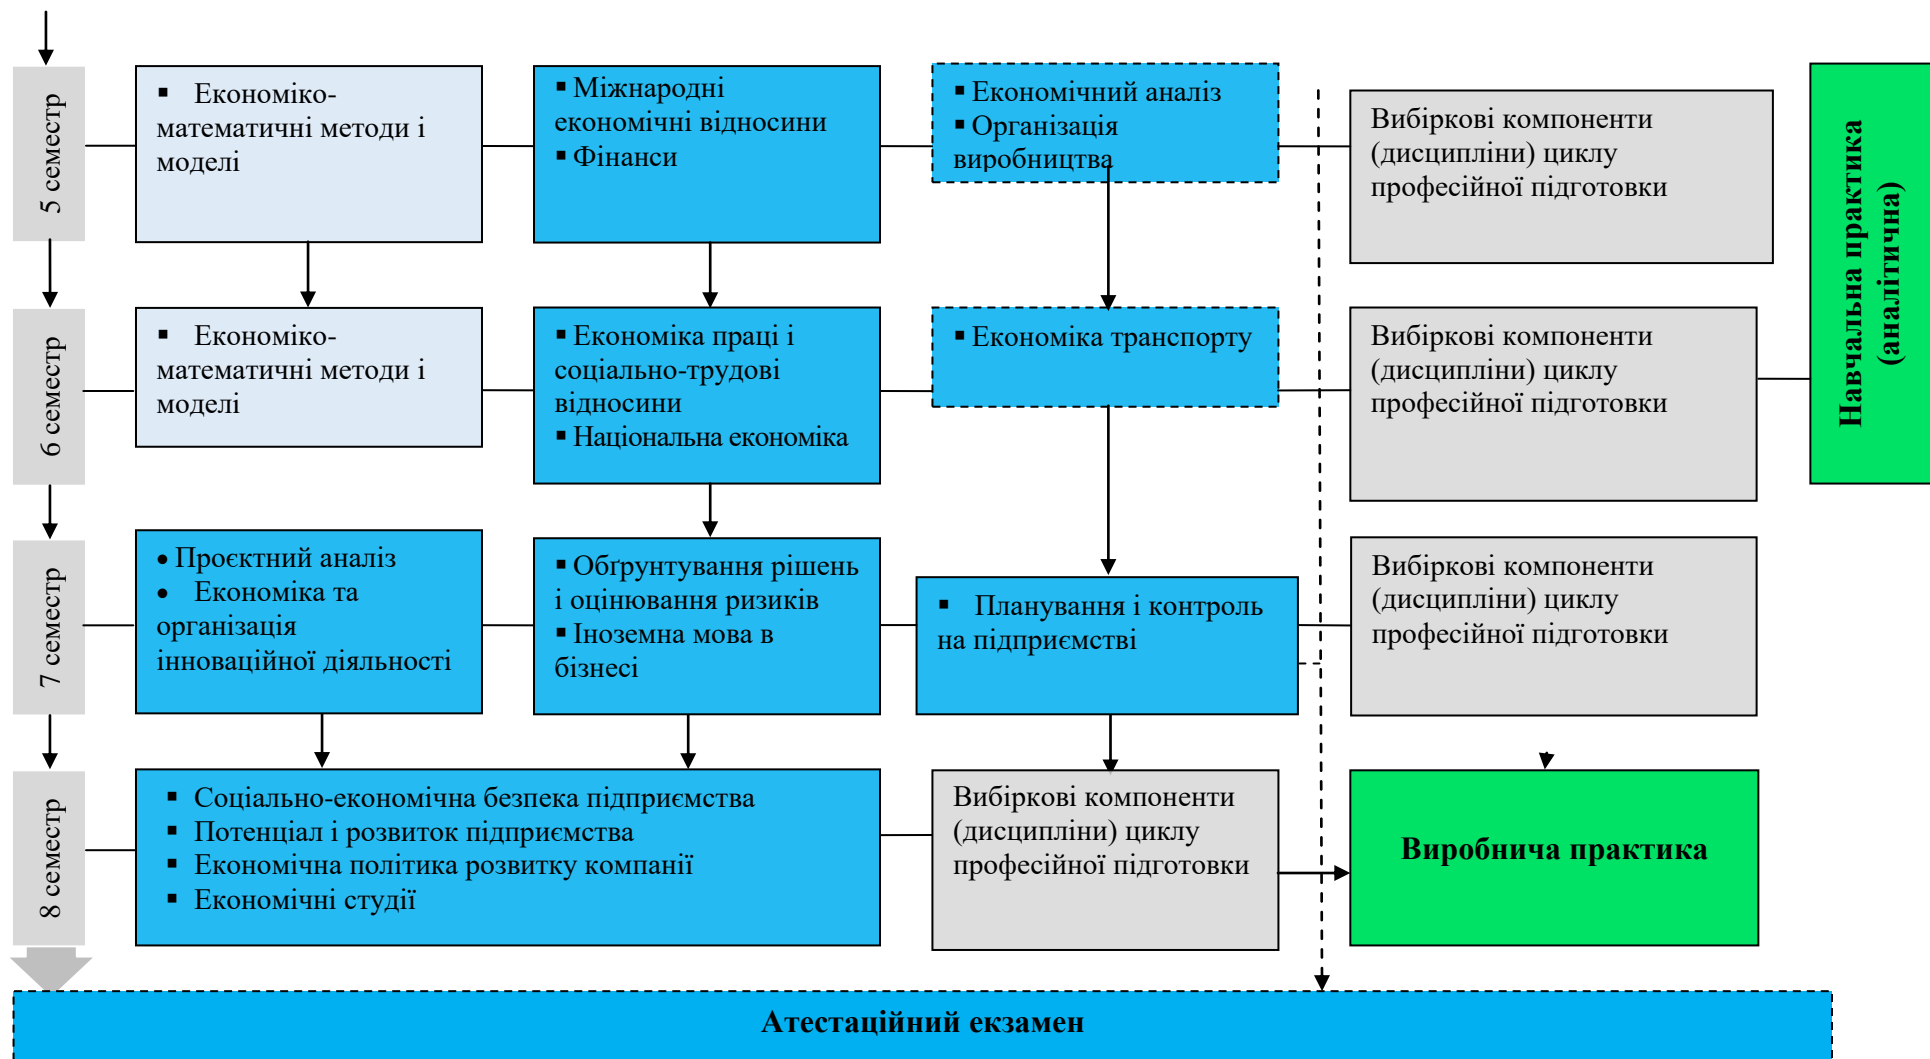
5 семестр

▪ Економіко-математичні методи і моделі

▪ Міжнародні економічні відносини
▪ Фінанси

▪ Економічний аналіз
▪ Організація виробництва

Вибіркові компоненти (дисципліни) циклу професійної підготовки

Навчальна практика (аналітична)

6 семестр

▪ Економіко-математичні методи і моделі

▪ Економіка праці і соціально-трудові відносини
▪ Національна економіка

▪ Економіка транспорту

Вибіркові компоненти (дисципліни) циклу професійної підготовки

7 семестр

• Проєктний аналіз
• Економіка та організація інноваційної діяльності

▪ Обґрунтування рішень і оцінювання ризиків
▪ Іноземна мова в бізнесі

▪ Планування і контроль на підприємстві

Вибіркові компоненти (дисципліни) циклу професійної підготовки

8 семестр

▪ Соціально-економічна безпека підприємства
▪ Потенціал і розвиток підприємства
▪ Економічна політика розвитку компанії
▪ Економічні студії

Вибіркові компоненти (дисципліни) циклу професійної підготовки

Виробнича практика

Атестаційний екзамен